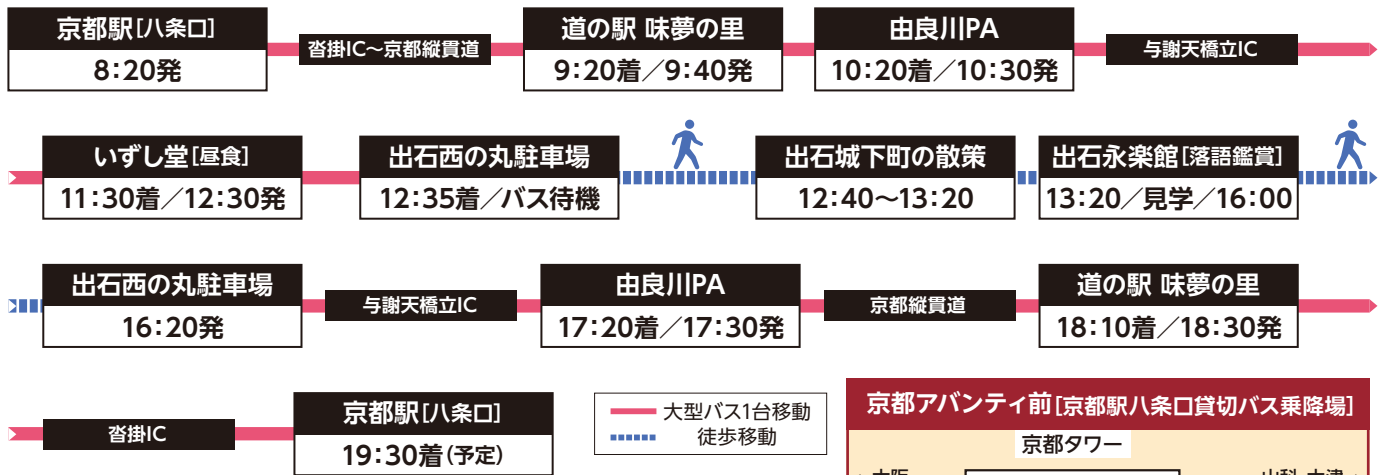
京都駅［八条口］
8:20発

沓掛IC〜京都縦貫道

道の駅 味夢の里
9:20着／9:40発

由良川PA
10:20着／10:30発

与謝天橋立IC

いずし堂［昼食］
11:30着／12:30発

出石西の丸駐車場
12:35着／バス待機

出石城下町の散策
12:40〜13:20

出石永楽館［落語鑑賞］
13:20／見学／16:00

出石西の丸駐車場
16:20発

与謝天橋立IC

由良川PA
17:20着／17:30発

京都縦貫道

道の駅 味夢の里
18:10着／18:30発

沓掛IC

京都駅［八条口］
19:30着（予定）

大型バス1台移動
徒歩移動

京都アバンティ前［京都駅八条口貸切バス乗降場］
京都タワー
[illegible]大阪
山科・大津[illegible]